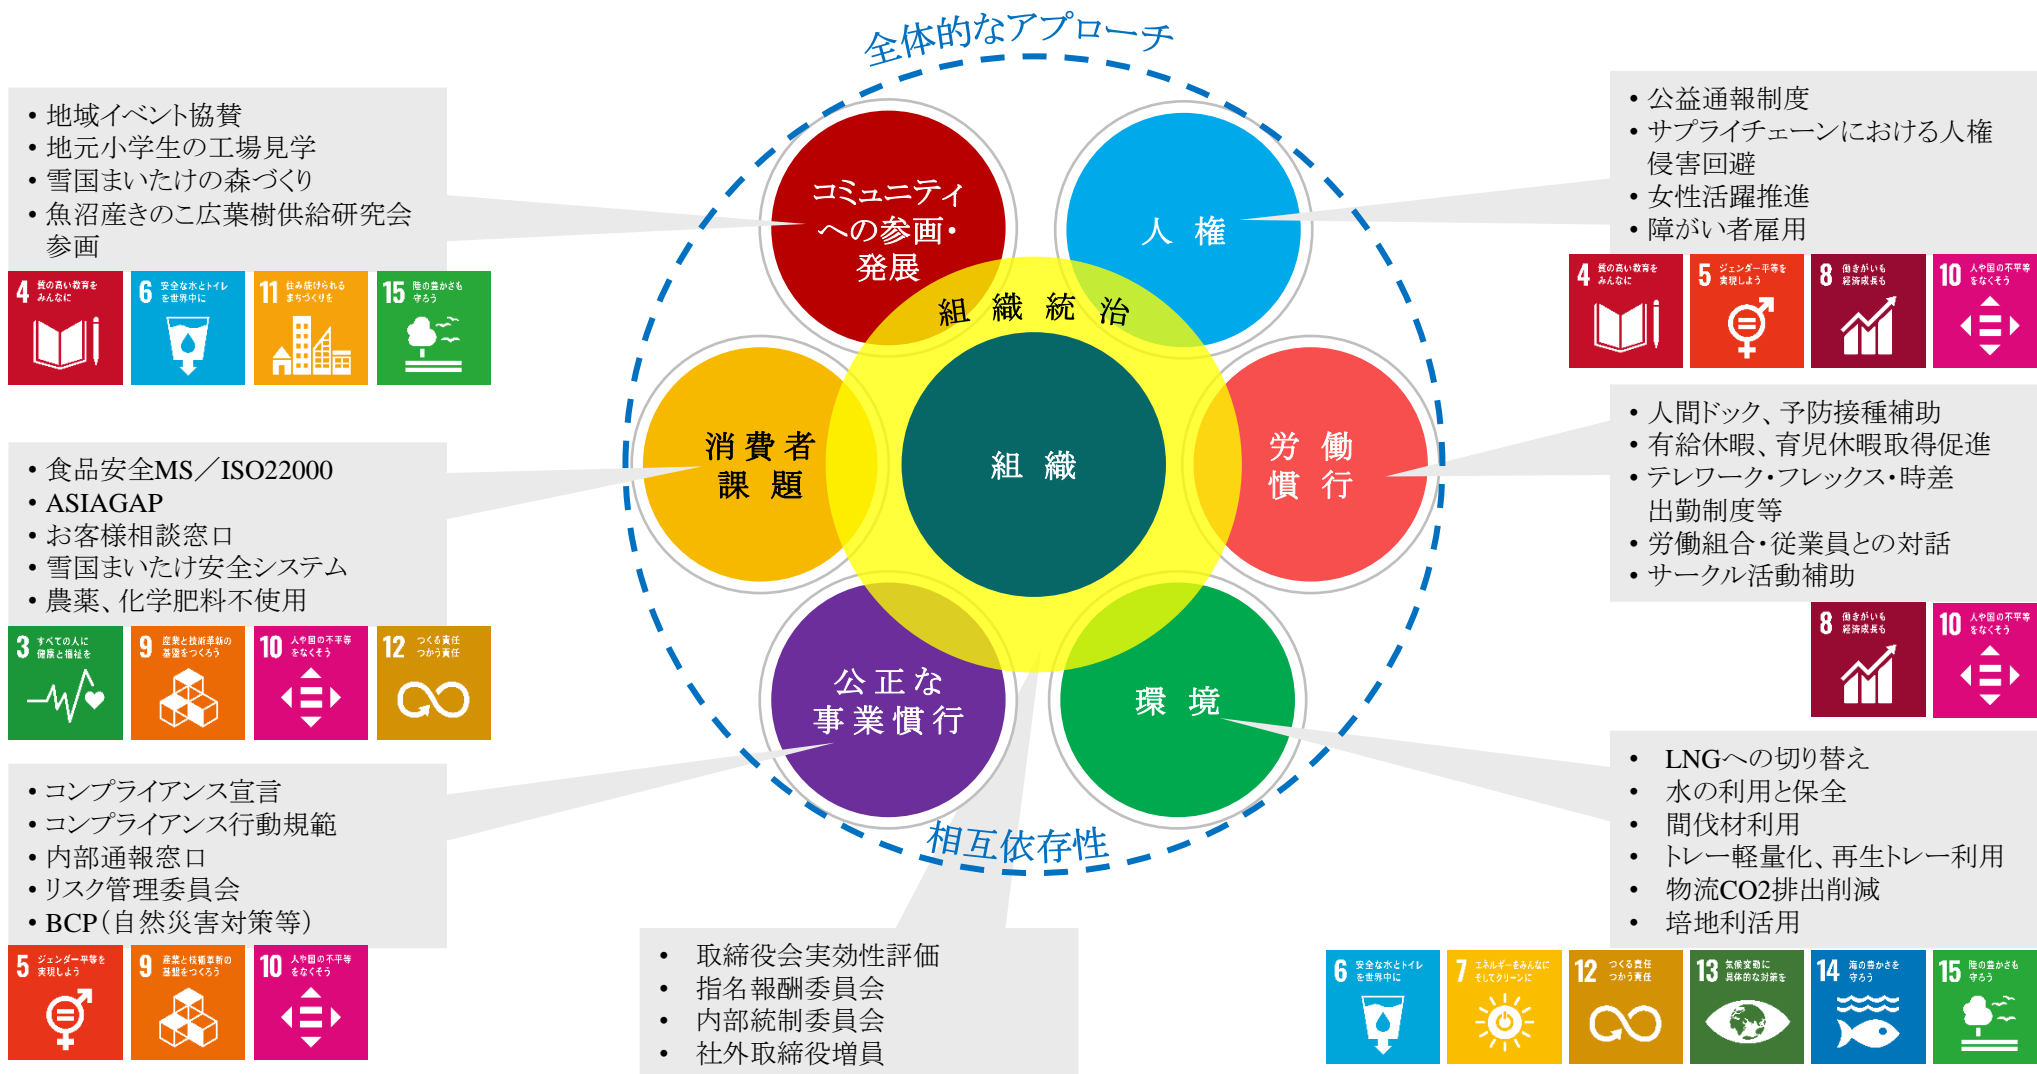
全体的なアプローチ

• 地域イベント協賛
• 地元小学生の工場見学
• 雪国まいたけの森づくり
• 魚沼産きのこ広葉樹供給研究会参画

4 質の高い教育をみんなに
6 安全な水とトイレを世界中に
11 住み続けられるまちづくりを
15 陸の豊かさも守ろう

• 公益通報制度
• サプライチェーンにおける人権侵害回避
• 女性活躍推進
• 障がい者雇用

4 質の高い教育をみんなに
5 ジェンダー平等を実現しよう
8 働きがいも経済成長も
10 人や国の不平等をなくそう

コミュニティへの参画・発展

人 権

組 織 統 治

消 費 者 課 題

組 織

労 働 慣 行

公 正 な 事 業 慣 行

環 境

相互依存性

• 食品安全MS／ISO22000
• ASIAGAP
• お客様相談窓口
• 雪国まいたけ安全システム
• 農薬、化学肥料不使用

3 すべての人に健康と福祉を
9 産業と技術革新の基盤をつくろう
10 人や国の不平等をなくそう
12 つくる責任つかう責任

• 人間ドック、予防接種補助
• 有給休暇、育児休暇取得促進
• テレワーク・フレックス・時差出勤制度等
• 労働組合・従業員との対話
• サークル活動補助

8 働きがいも経済成長も
10 人や国の不平等をなくそう

• コンプライアンス宣言
• コンプライアンス行動規範
• 内部通報窓口
• リスク管理委員会
• BCP（自然災害対策等）

5 ジェンダー平等を実現しよう
9 産業と技術革新の基盤をつくろう
10 人や国の不平等をなくそう

• 取締役会実効性評価
• 指名報酬委員会
• 内部統制委員会
• 社外取締役増員

• LNGへの切り替え
• 水の利用と保全
• 間伐材利用
• トレー軽量化、再生トレー利用
• 物流CO2排出削減
• 培地利活用

6 安全な水とトイレを世界中に
7 エネルギーをみんなにそしてクリーンに
12 つくる責任つかう責任
13 気候変動に具体的な対策を
14 海の豊かさを守ろう
15 陸の豊かさも守ろう